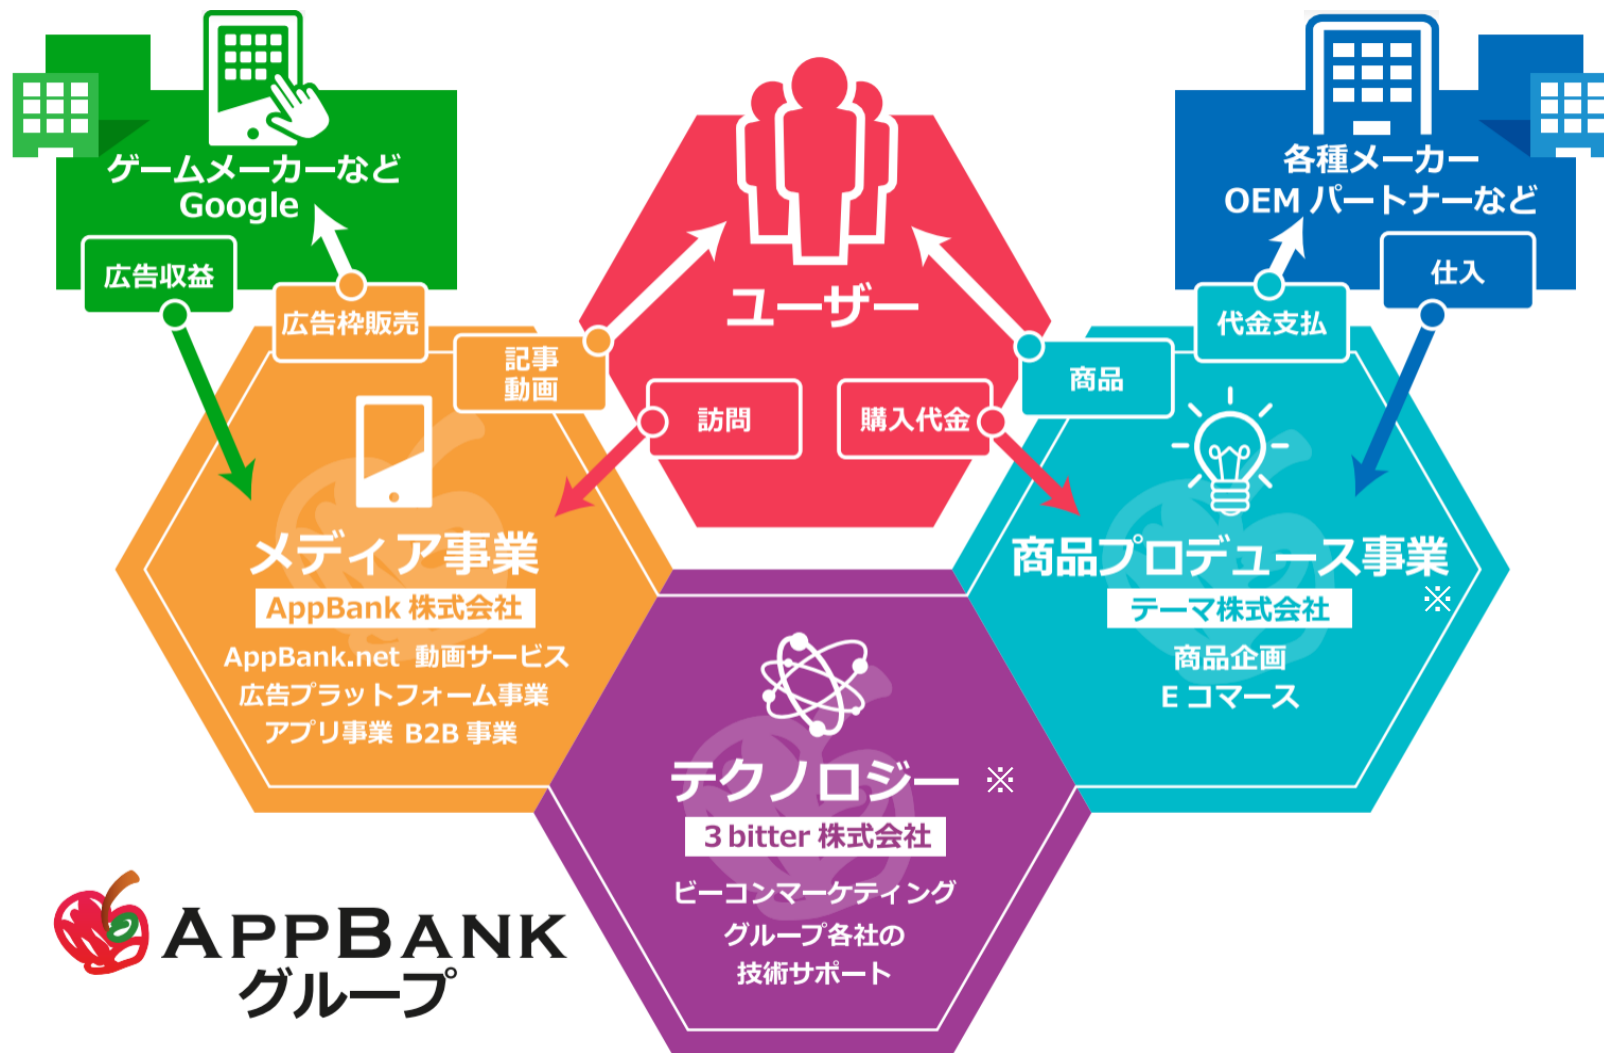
ゲームメーカーなど
Google

各種メーカー
OEM パートナーなど

広告収益

広告枠販売

記事
動画

ユーザー

訪問

購入代金

商品

代金支払

仕入

メディア事業
AppBank 株式会社
AppBank.net 動画サービス
広告プラットフォーム事業
アプリ事業 B2B 事業

商品プロデュース事業
※
テーマ株式会社
商品企画
E コマース

テクノロジー ※
3 bitter 株式会社
ビーコンマーケティング
グループ各社の
技術サポート

APPBANK
グループ